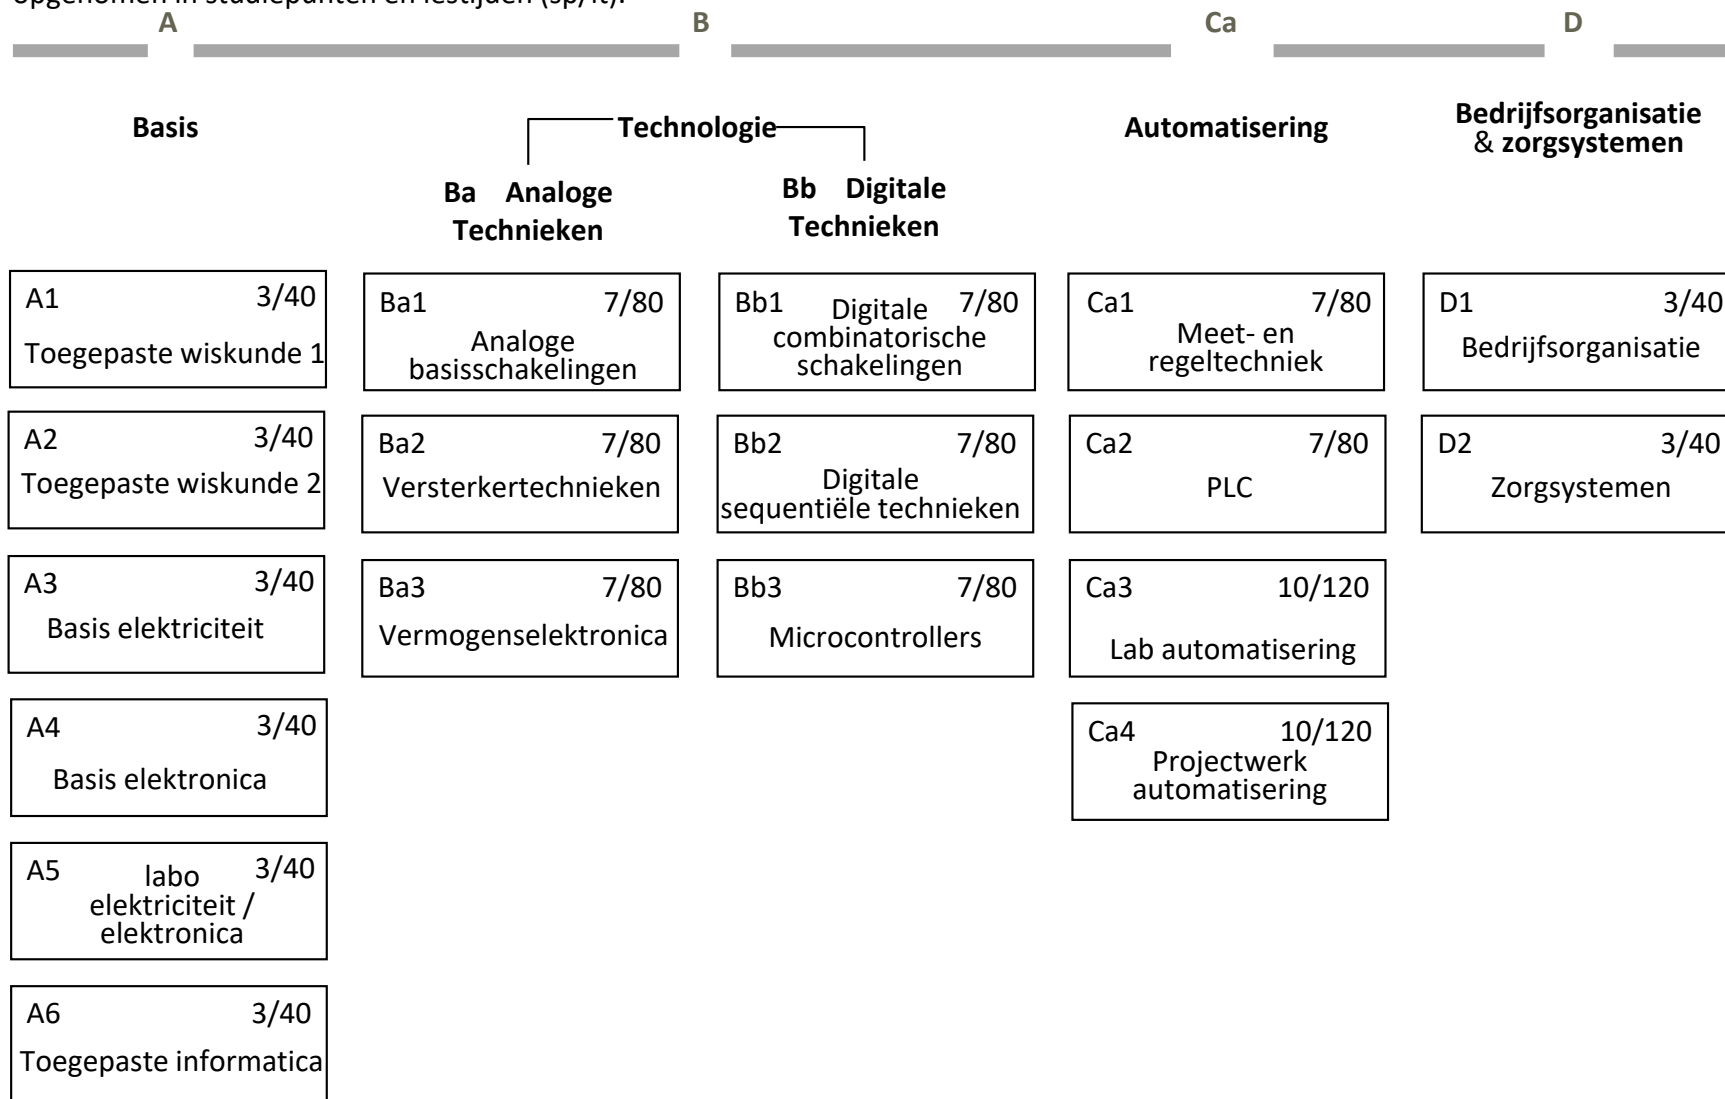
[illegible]

A B Ca D

Basis

Technologie

Ba Analoge Technieken

Bb Digitale Technieken

Automatisering

Bedrijfsorganisatie & zorgsystemen

A1 3/40
Toegepaste wiskunde 1

A2 3/40
Toegepaste wiskunde 2

A3 3/40
Basis elektriciteit

A4 3/40
Basis elektronica

A5 3/40
labo elektriciteit / elektronica

A6 3/40
Toegepaste informatica

Ba1 7/80
Analoge basisschakelingen

Ba2 7/80
Versterkertechnieken

Ba3 7/80
Vermogenselektronica

Bb1 7/80
Digitale combinatorische schakelingen

Bb2 7/80
Digitale sequentiële technieken

Bb3 7/80
Microcontrollers

Ca1 7/80
Meet- en regeltechniek

Ca2 7/80
PLC

Ca3 10/120
Lab automatisering

Ca4 10/120
Projectwerk automatisering

D1 3/40
Bedrijfsorganisatie

D2 3/40
Zorgsystemen